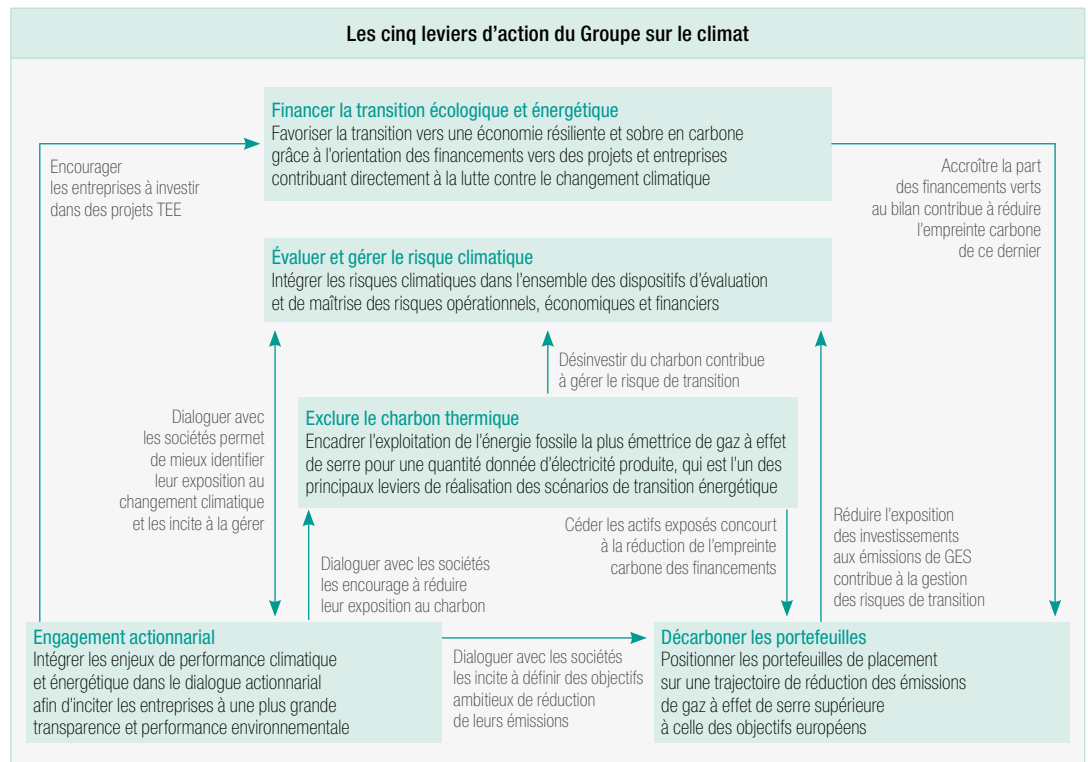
Les cinq leviers d'action du Groupe sur le climat

Financer la transition écologique et énergétique
Favoriser la transition vers une économie résiliente et sobre en carbone grâce à l'orientation des financements vers des projets et entreprises contribuant directement à la lutte contre le changement climatique

Encourager les entreprises à investir dans des projets TEE

Accroître la part des financements verts au bilan contribue à réduire l'empreinte carbone de ce dernier

Évaluer et gérer le risque climatique
Intégrer les risques climatiques dans l'ensemble des dispositifs d'évaluation et de maîtrise des risques opérationnels, économiques et financiers

Désinvestir du charbon contribue à gérer le risque de transition

Dialoguer avec les sociétés permet de mieux identifier leur exposition au changement climatique et les incite à la gérer

Exclure le charbon thermique
Encadrer l'exploitation de l'énergie fossile la plus émettrice de gaz à effet de serre pour une quantité donnée d'électricité produite, qui est l'un des principaux leviers de réalisation des scénarios de transition énergétique

Céder les actifs exposés concourt à la réduction de l'empreinte carbone des financements

Réduire l'exposition des investissements aux émissions de GES contribue à la gestion des risques de transition

Dialoguer avec les sociétés les encourage à réduire leur exposition au charbon

Engagement actionnarial
Intégrer les enjeux de performance climatique et énergétique dans le dialogue actionnarial afin d'inciter les entreprises à une plus grande transparence et performance environnementale

Dialoguer avec les sociétés les incite à définir des objectifs ambitieux de réduction de leurs émissions

Décarboner les portefeuilles
Positionner les portefeuilles de placement sur une trajectoire de réduction des émissions de gaz à effet de serre supérieure à celle des objectifs européens